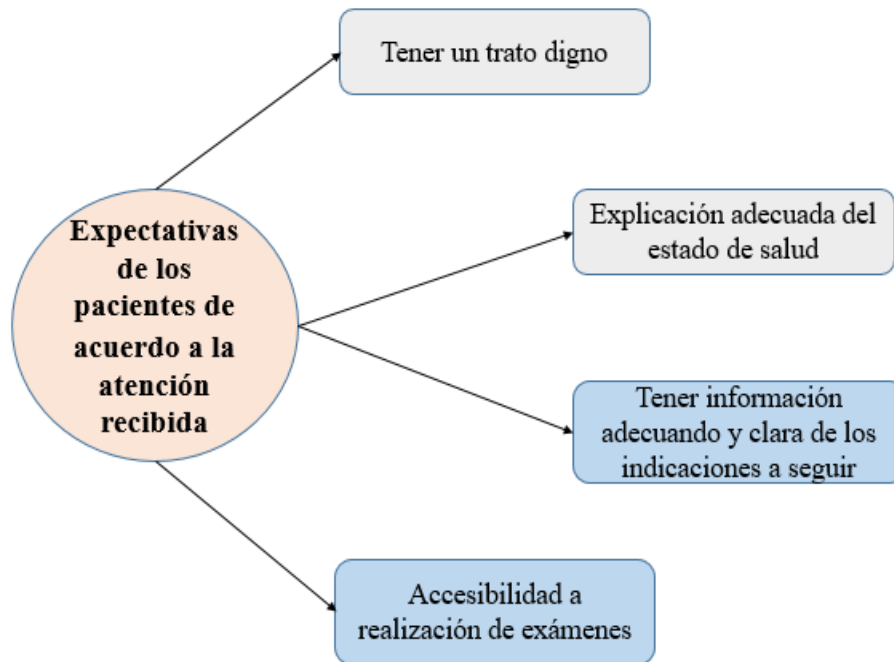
Expectativas de los pacientes de acuerdo a la atención recibida

Tener un trato digno

Explicación adecuada del estado de salud

Tener información adecuando y clara de los indicaciones a seguir

Accesibilidad a realización de exámenes